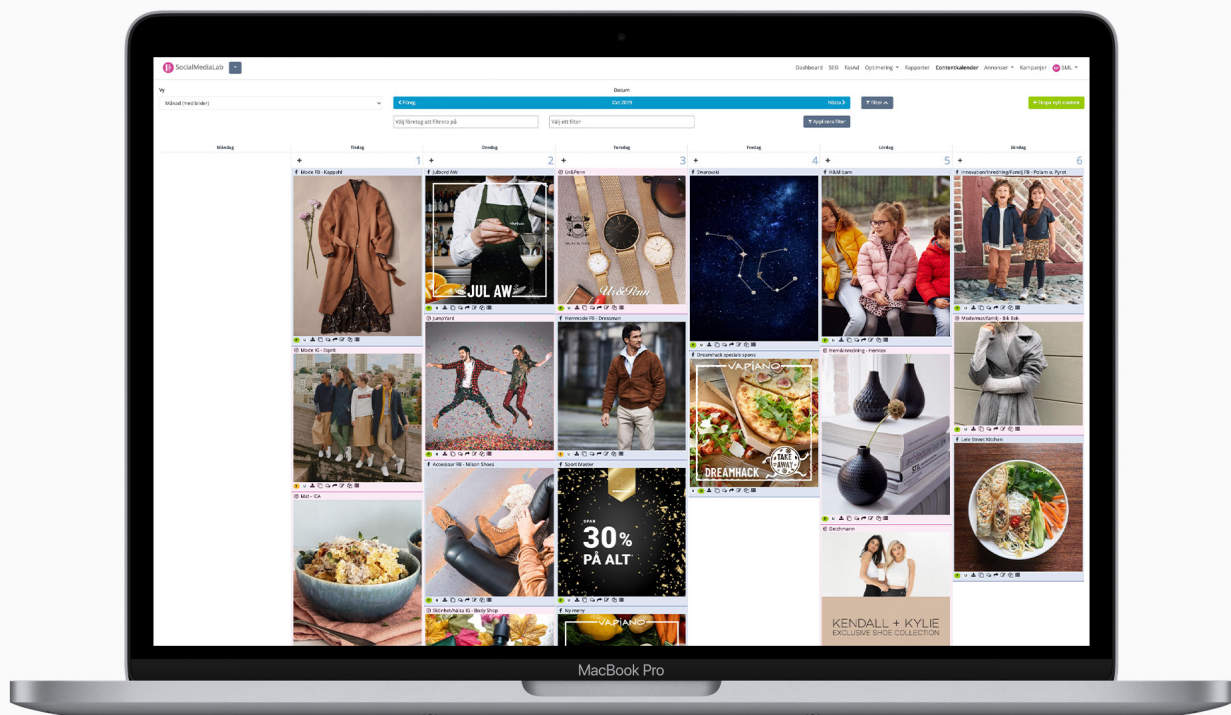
SocialMediaLab

Dashboard SEO FaxAd Optimering Rapporter Contentkalender Annonser Kampanjer SML

Vy
Månad (med bilder)

Datum
Föreg Okt 2019 Nästa
Filter

Välj företag att filtrera på
Välj ett filter
Applicera filter

+ Skapa nytt content

Måndag | Tisdag | Onsdag | Torsdag | Fredag | Lördag | Söndag

+ 1
Mode FB - Kappahl
Mode IG - Esprit
Mat - ICA

+ 2
Julbord AW
JUL AW
Jumpyard
Accessoar FB - Nilson Shoes
Skönhet/hälsa IG - Body Shop

+ 3
Ur&Penn
Ur&Penn
Herrmode FB - Dressman
Sport Master
SPAR
30%
PÅ ALT
Ny meny
VAPIANO

+ 4
Swarovski
Dreamhack specials spons
VAPIANO
TAKE AWAY
DREAMHACK

+ 5
H&M barn
Heminredning - Hemtex
Deichmann
KENDALL + KYLIE
EXCLUSIVE SHOE COLLECTION

+ 6
Innovation/Inredning/Familj FB - Polarn o. Pyret
Mode/Mat/Familj - BR Bok
Lele Street Kitchen

MacBook Pro